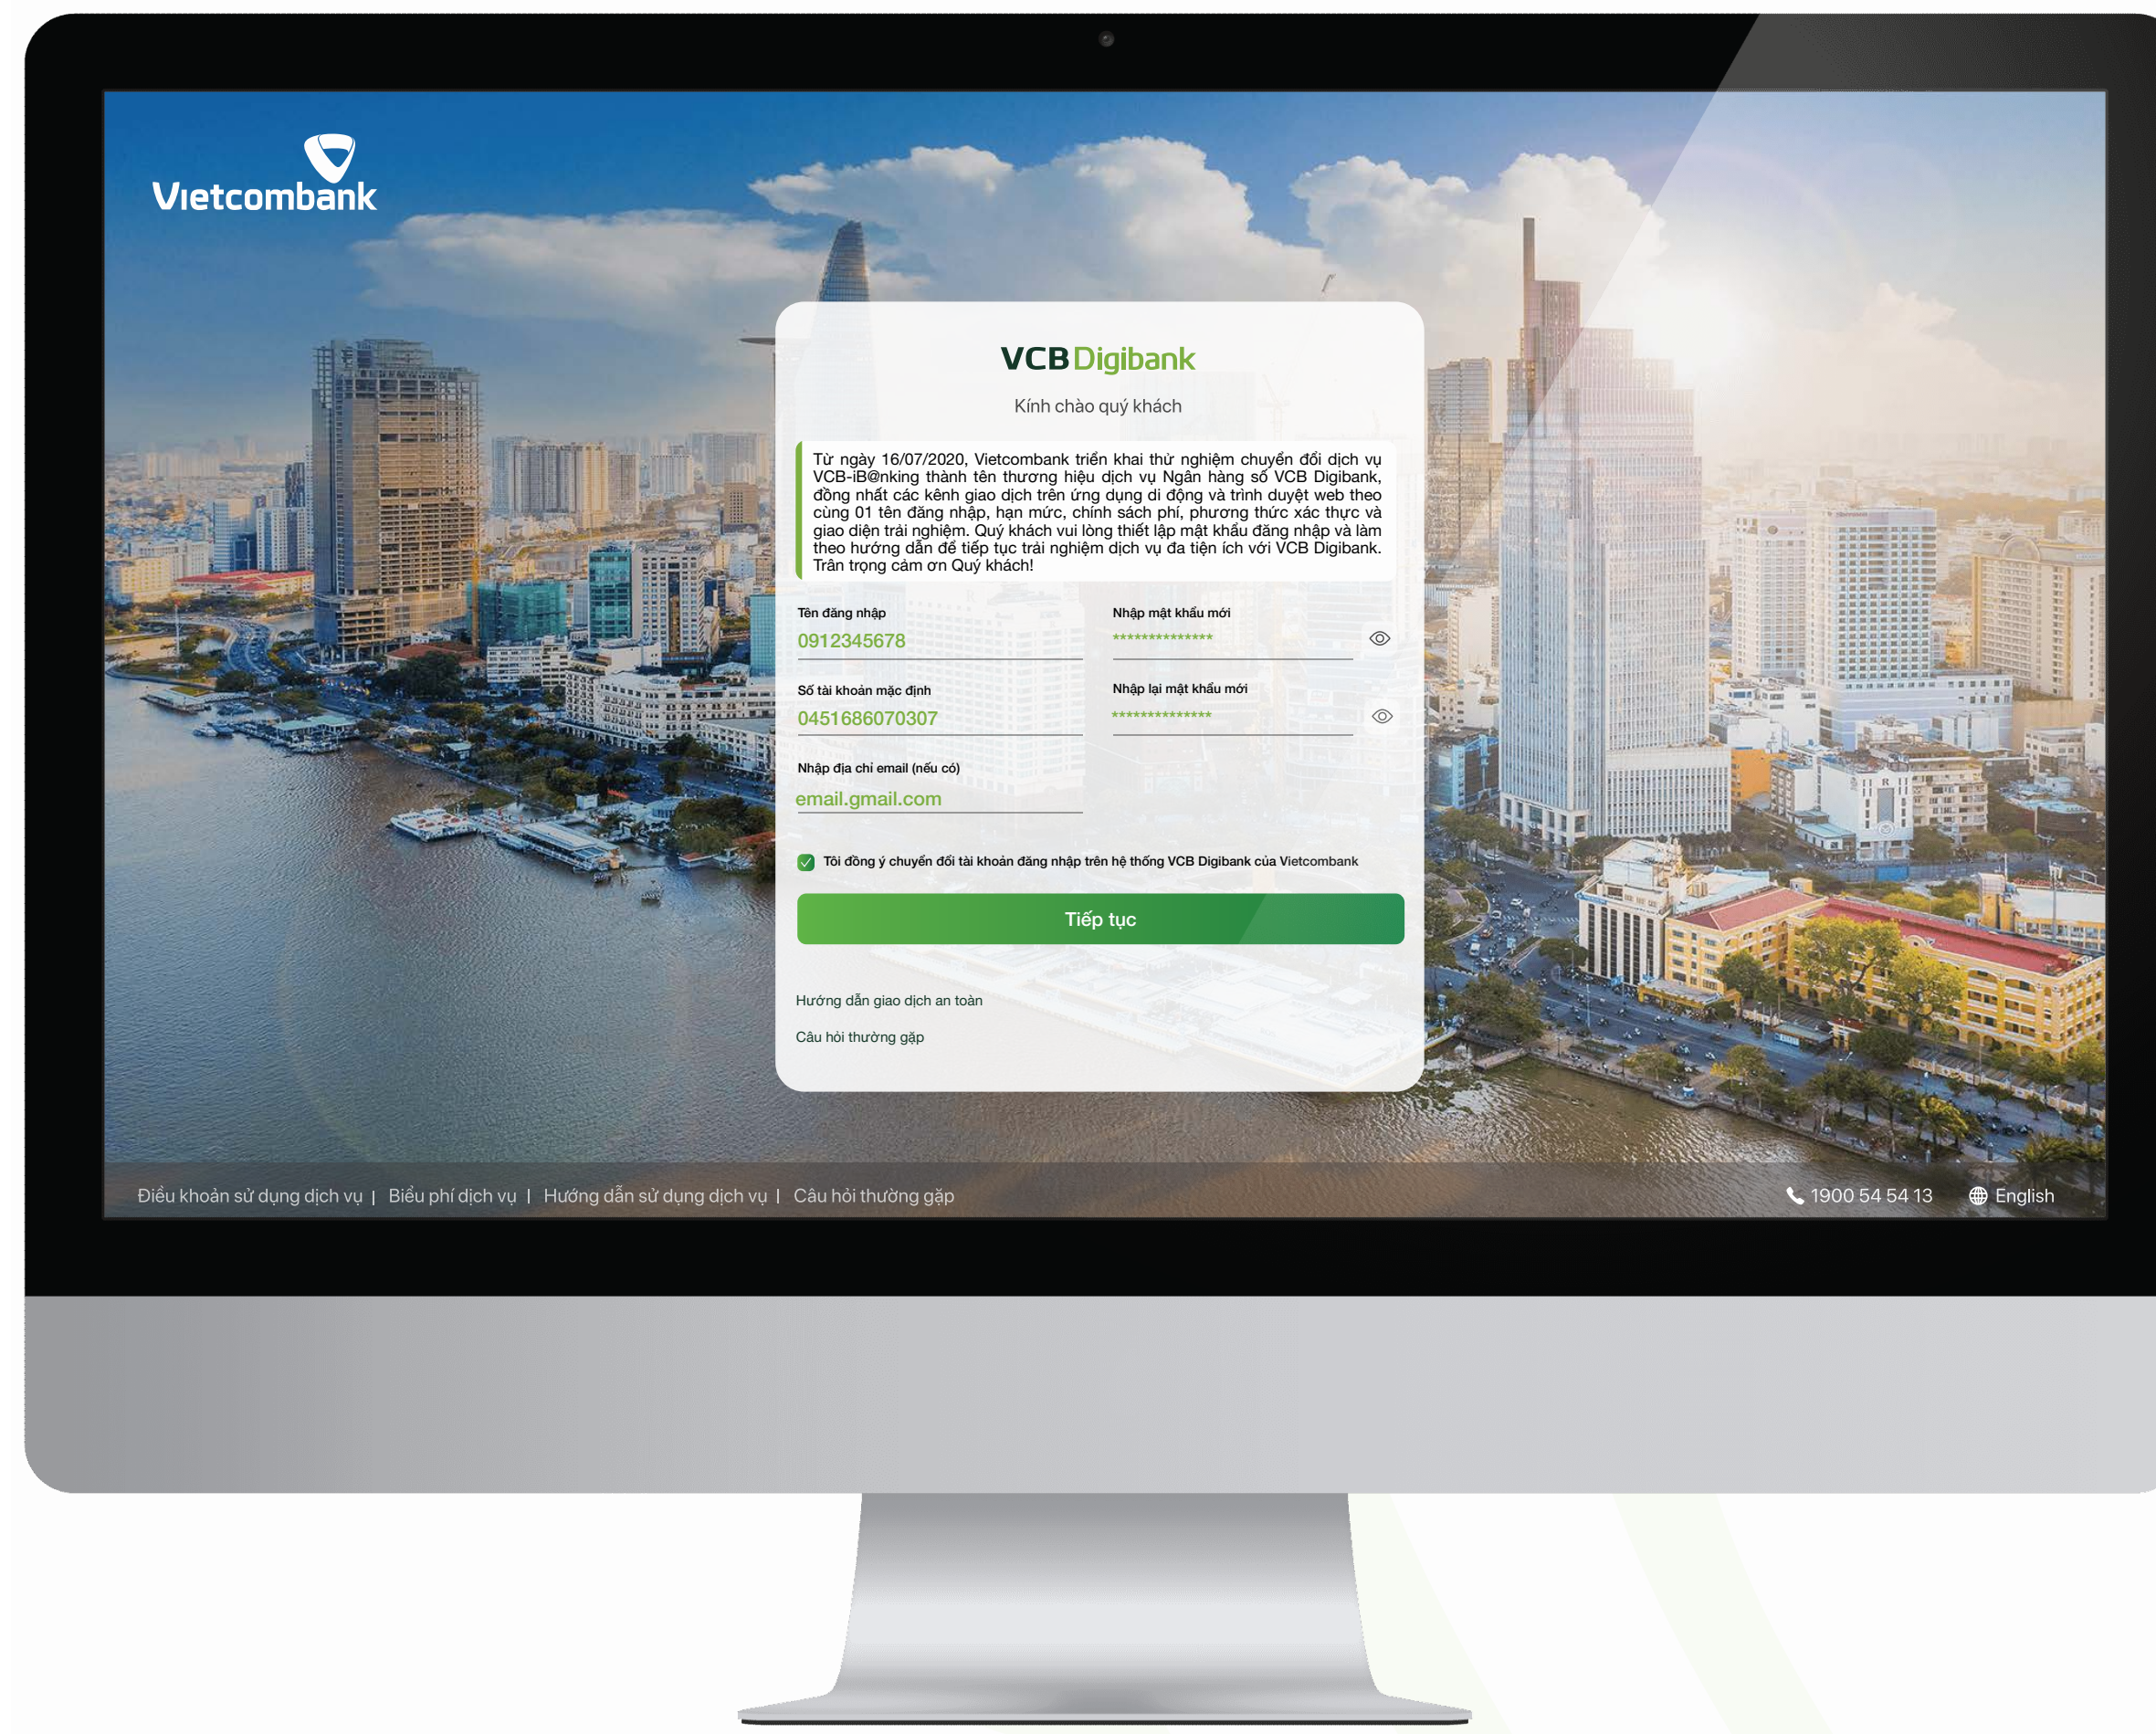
Vietcombank

VCB Digibank

Kính chào quý khách

Từ ngày 16/07/2020, Vietcombank triển khai thử nghiệm chuyển đổi dịch vụ VCB-iB@nking thành tên thương hiệu dịch vụ Ngân hàng số VCB Digibank, đồng nhất các kênh giao dịch trên ứng dụng di động và trình duyệt web theo cùng 01 tên đăng nhập, hạn mức, chính sách phí, phương thức xác thực và giao diện trải nghiệm. Quý khách vui lòng thiết lập mật khẩu đăng nhập và làm theo hướng dẫn để tiếp tục trải nghiệm dịch vụ đa tiện ích với VCB Digibank. Trân trọng cảm ơn Quý khách!

Tên đăng nhập
0912345678

Nhập mật khẩu mới
**************

Số tài khoản mặc định
0451686070307

Nhập lại mật khẩu mới
**************

Nhập địa chỉ email (nếu có)
email.gmail.com

Tôi đồng ý chuyển đổi tài khoản đăng nhập trên hệ thống VCB Digibank của Vietcombank

Tiếp tục

Hướng dẫn giao dịch an toàn

Câu hỏi thường gặp

Điều khoản sử dụng dịch vụ | Biểu phí dịch vụ | Hướng dẫn sử dụng dịch vụ | Câu hỏi thường gặp

1900 54 54 13

English